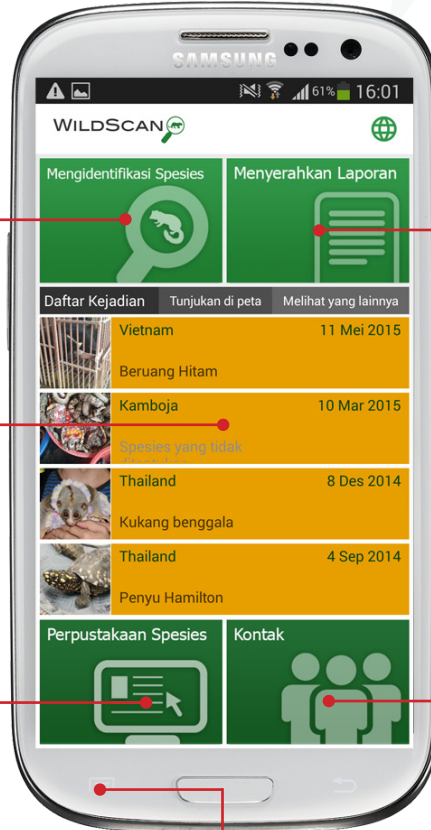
SAMSUNG

61% 16:01

WILDSCAN

Mengidentifikasi Spesies

Menyerahkan Laporan

Daftar Kejadian

Tunjukan di peta

Melihat yang lainnya

Vietnam

11 Mei 2015

Beruang Hitam

Kamboja

10 Mar 2015

Spesies yang tidak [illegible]

Thailand

8 Des 2014

Kukang benggala

Thailand

4 Sep 2014

Penyu Hamilton

Perpustakaan Spesies

Kontak